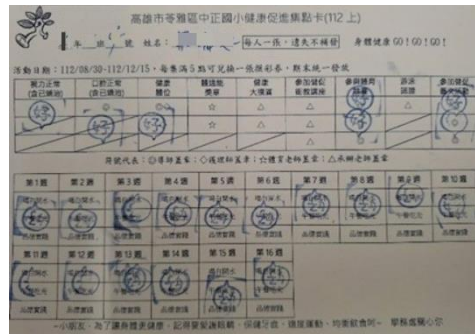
高雄市苓雅區中正國小健康促進集點卡(112 上)

＿年＿班＿號 姓名：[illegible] 每人一張，遺失不補發 身體健康 GO！GO！GO！

活動日期：112/08/30-112/12/15，每集滿5點可兌換一張摸彩卷，期末統一發放

| 視力檢查 (自己填寫) | 口腔檢查 (自己填寫) | 健康體位 | 鏈鏈飛來卡 | 健康大使講 | 參加健康教育講座 | 參加視力保健 | 班班跑跳 | 參加健康... |
|---|---|---|---|---|---|---|---|---|
| | | | ☆ | ☆ | △ | | | |
| | | | ☆ | ☆ | △ | | | |

符號代表：○導師蓋章；◇護理師蓋章；☆體育老師蓋章；△承辦老師蓋章

| 第1週 | 第2週 | 第3週 | 第4週 | 第5週 | 第6週 | 第7週 | 第8週 | 第9週 | 第10週 |
|---|---|---|---|---|---|---|---|---|---|
| 品德實踐 | 品德實踐 | 品德實踐 | 品德實踐 | 品德實踐 | 品德實踐 | 品德實踐 | 品德實踐 | 品德實踐 | 品德實踐 |

| 第11週 | 第12週 | 第13週 | 第14週 | 第15週 | 第16週 |
|---|---|---|---|---|---|
| 品德實踐 | 品德實踐 | 品德實踐 | 品德實踐 | 品德實踐 | 品德實踐 |

小朋友：為了讓身體健康，記得要...，保護牙齒，適度運動，均衡飲食喔，...愛護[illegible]